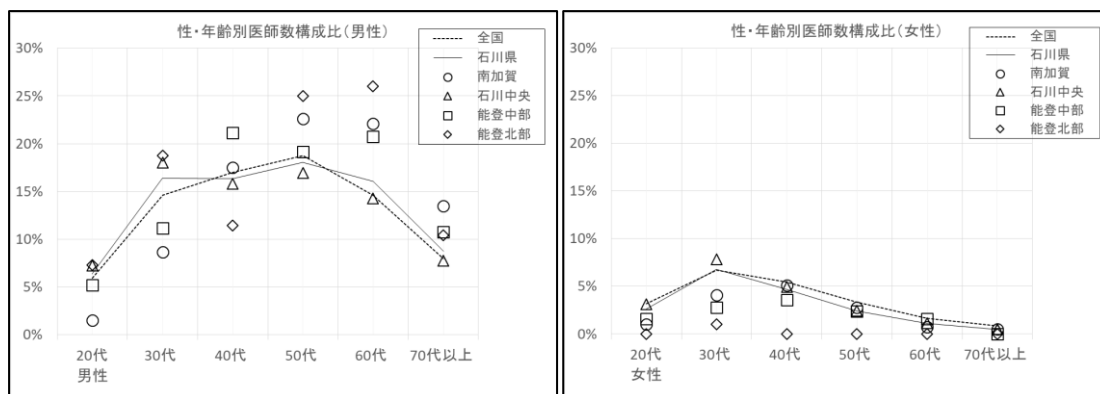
性・年齢別医師数構成比（男性）

全国
石川県
南加賀
石川中央
能登中部
能登北部

30%
25%
20%
15%
10%
5%
0%

20代
男性
30代
40代
50代
60代
70代以上

性・年齢別医師数構成比（女性）

全国
石川県
南加賀
石川中央
能登中部
能登北部

30%
25%
20%
15%
10%
5%
0%

20代
女性
30代
40代
50代
60代
70代以上